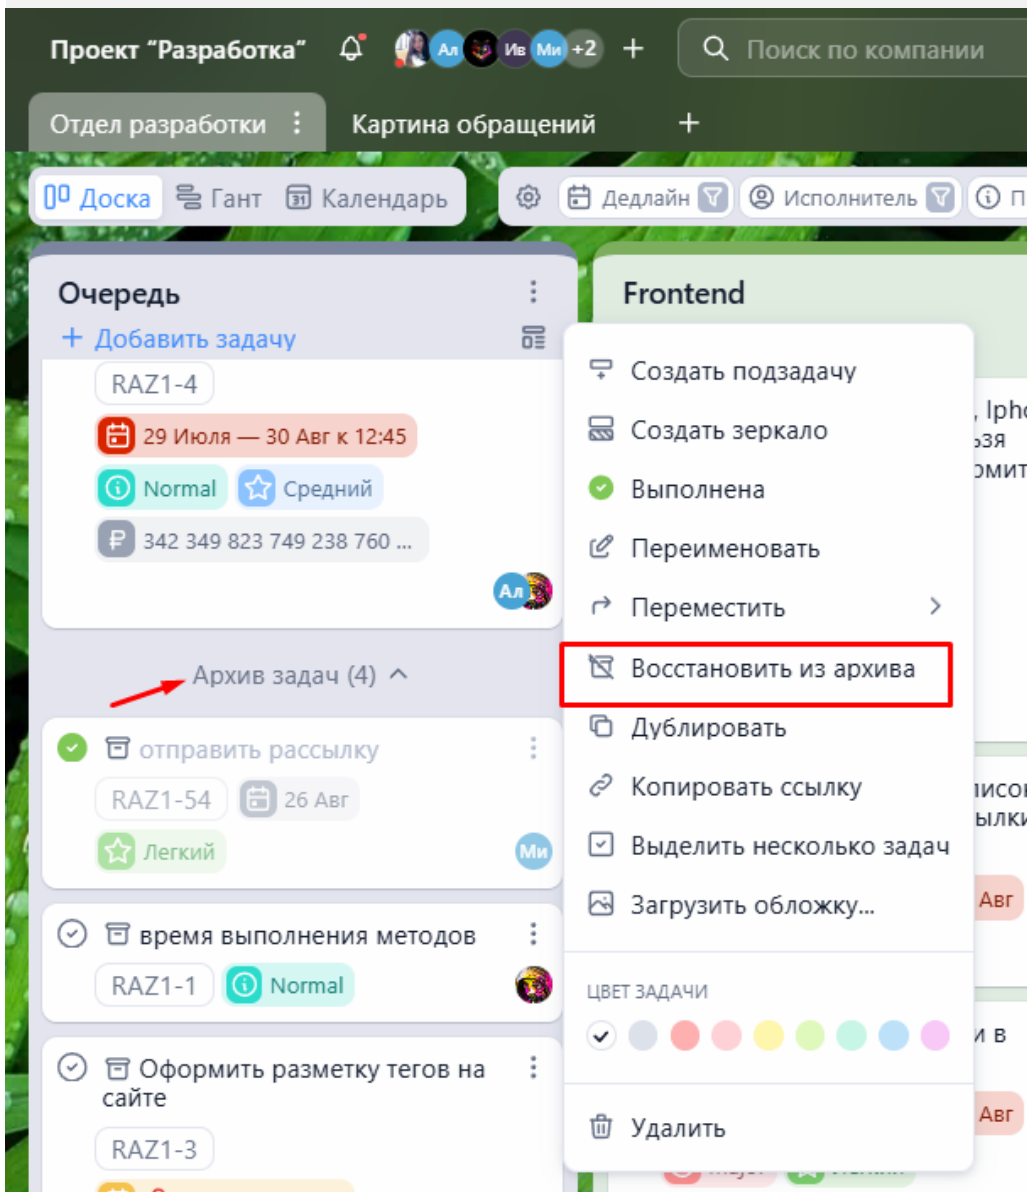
Проект "Разработка" Ал Ив Ми +2 + Поиск по компании

Отдел разработки Картина обращений +

Доска Гант Календарь Дедлайн Исполнитель П

Очередь
+ Добавить задачу
RAZ1-4
29 Июля — 30 Авг к 12:45
Normal Средний
342 349 823 749 238 760 ...
Ал

Архив задач (4)

отправить рассылку
RAZ1-54 26 Авг
Легкий
Ми

время выполнения методов
RAZ1-1 Normal

Оформить разметку тегов на сайте
RAZ1-3

Frontend
, Ipho
ьзя
омит
писо
ылки
Авг
и в
Авг

Создать подзадачу
Создать зеркало
Выполнена
Переименовать
Переместить
Восстановить из архива
Дублировать
Копировать ссылку
Выделить несколько задач
Загрузить обложку...
ЦВЕТ ЗАДАЧИ
Удалить